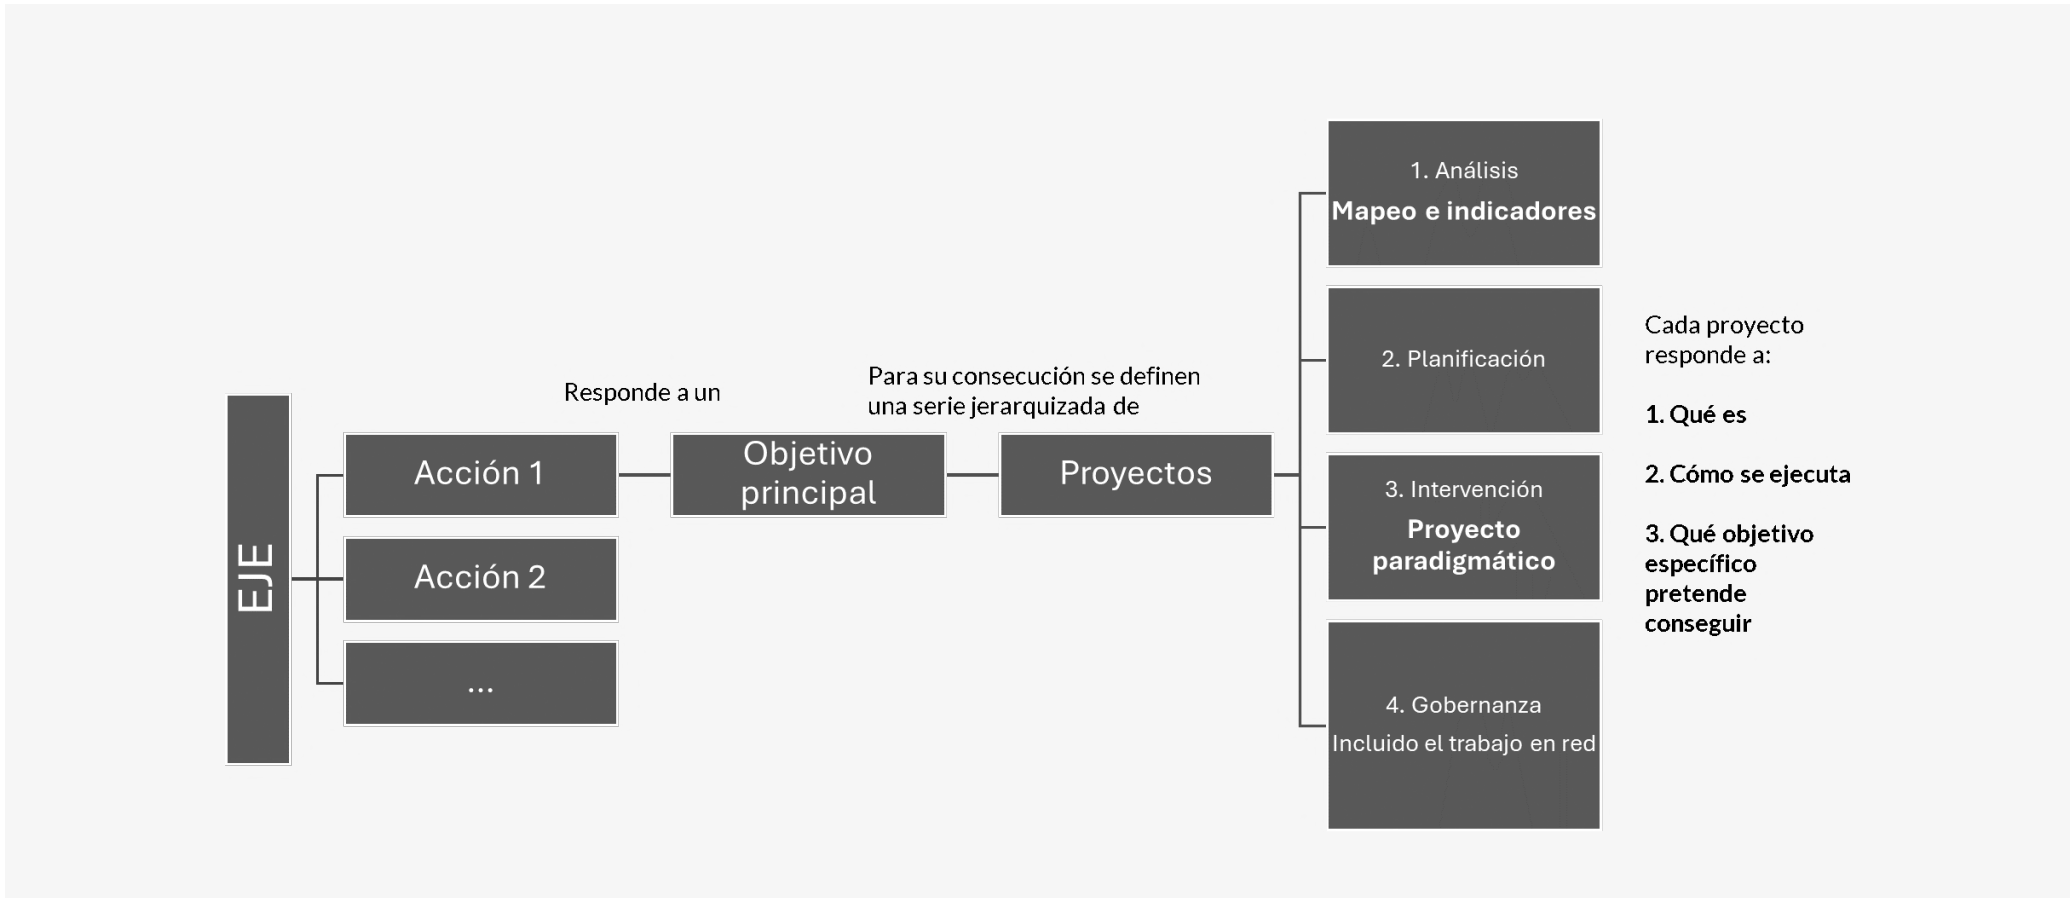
EJE

Acción 1

Acción 2

...

Responde a un

Objetivo principal

Para su consecución se definen una serie jerarquizada de

Proyectos

1. Análisis
Mapeo e indicadores

2. Planificación

3. Intervención
Proyecto paradigmático

4. Gobernanza
Incluido el trabajo en red

Cada proyecto responde a:

1. Qué es

2. Cómo se ejecuta

3. Qué objetivo específico pretende conseguir